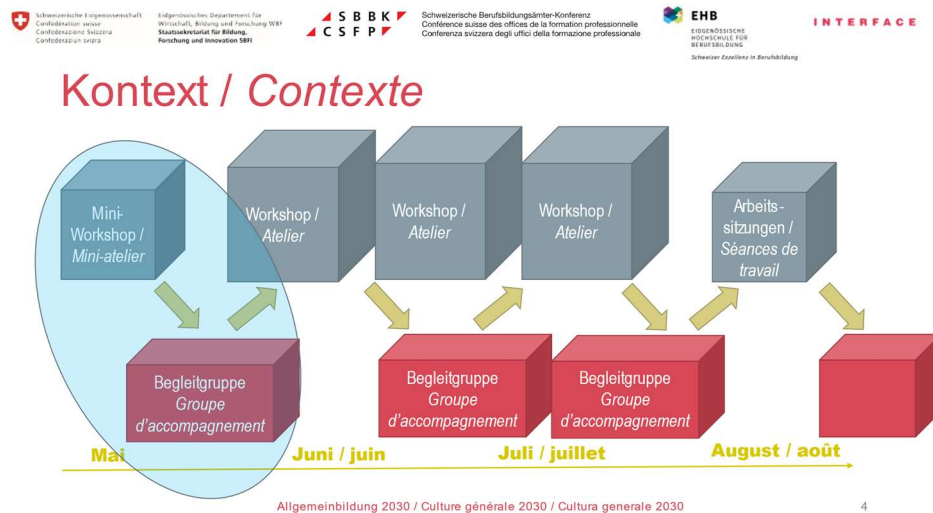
Schweizerische Eidgenossenschaft
Confédération suisse
Confederazione Svizzera
Confederaziun svizra

Eidgenössisches Departement für Wirtschaft, Bildung und Forschung WBF
Staatssekretariat für Bildung, Forschung und Innovation SBFI

SBBK
CSFP

Schweizerische Berufsbildungsämter-Konferenz
Conférence suisse des offices de la formation professionnelle
Conferenza svizzera degli uffici della formazione professionale

EHB
EIDGENÖSSISCHE HOCHSCHULE FÜR BERUFSBILDUNG
Schweizer Exzellenz in Berufsbildung

INTERFACE

Kontext / Contexte

Mini-Workshop / Mini-atelier

Workshop / Atelier

Workshop / Atelier

Workshop / Atelier

Arbeitssitzungen / Séances de travail

Begleitgruppe Groupe d'accompagnement

Begleitgruppe Groupe d'accompagnement

Begleitgruppe Groupe d'accompagnement

Mai

Juni / juin

Juli / juillet

August / août

Allgemeinbildung 2030 / Culture générale 2030 / Cultura generale 2030

4